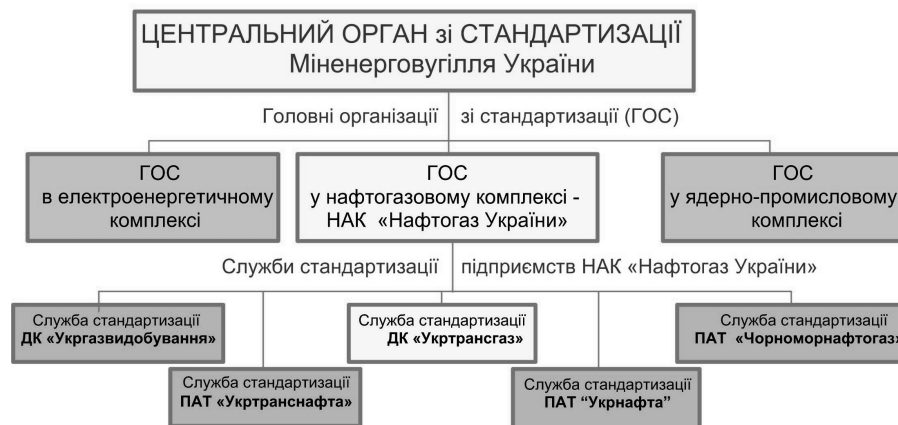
ЦЕНТРАЛЬНИЙ ОРГАН зі СТАНДАРТИЗАЦІЇ
Міненерговугілля України

Головні організації зі стандартизації (ГОС)

ГОС
в електроенергетичному комплексі

ГОС
у нафтогазовому комплексі - НАК «Нафтогаз України»

ГОС
у ядерно-промисловому комплексі

Служби стандартизації підприємств НАК «Нафтогаз України»

Служба стандартизації
ДК «Укргазвидобування»

Служба стандартизації
ПАТ «Укртранснафта»

Служба стандартизації
ДК «Укртрансгаз»

Служба стандартизації
ПАТ "Укрнафта"

Служба стандартизації
ПАТ «Чорноморнафтогаз»